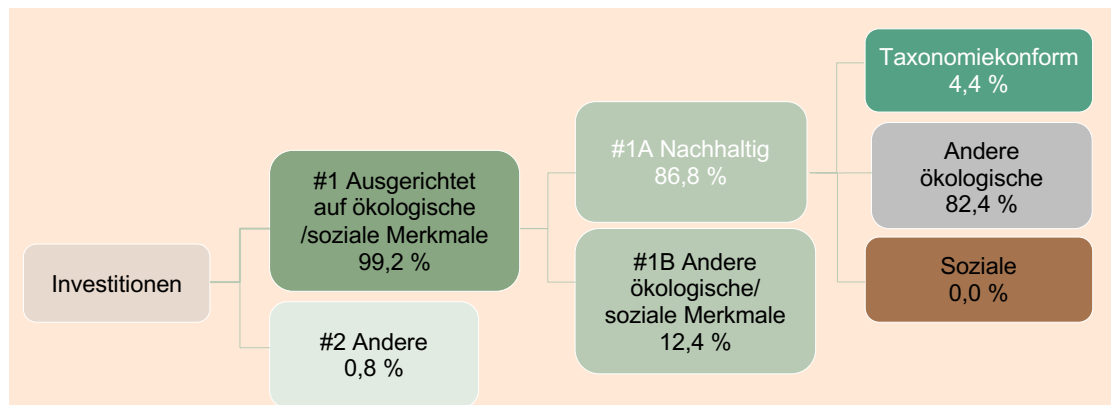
Investitionen

#1 Ausgerichtet auf ökologische /soziale Merkmale 99,2 %

#2 Andere 0,8 %

#1A Nachhaltig 86,8 %

#1B Andere ökologische/ soziale Merkmale 12,4 %

Taxonomiekonform 4,4 %

Andere ökologische 82,4 %

Soziale 0,0 %